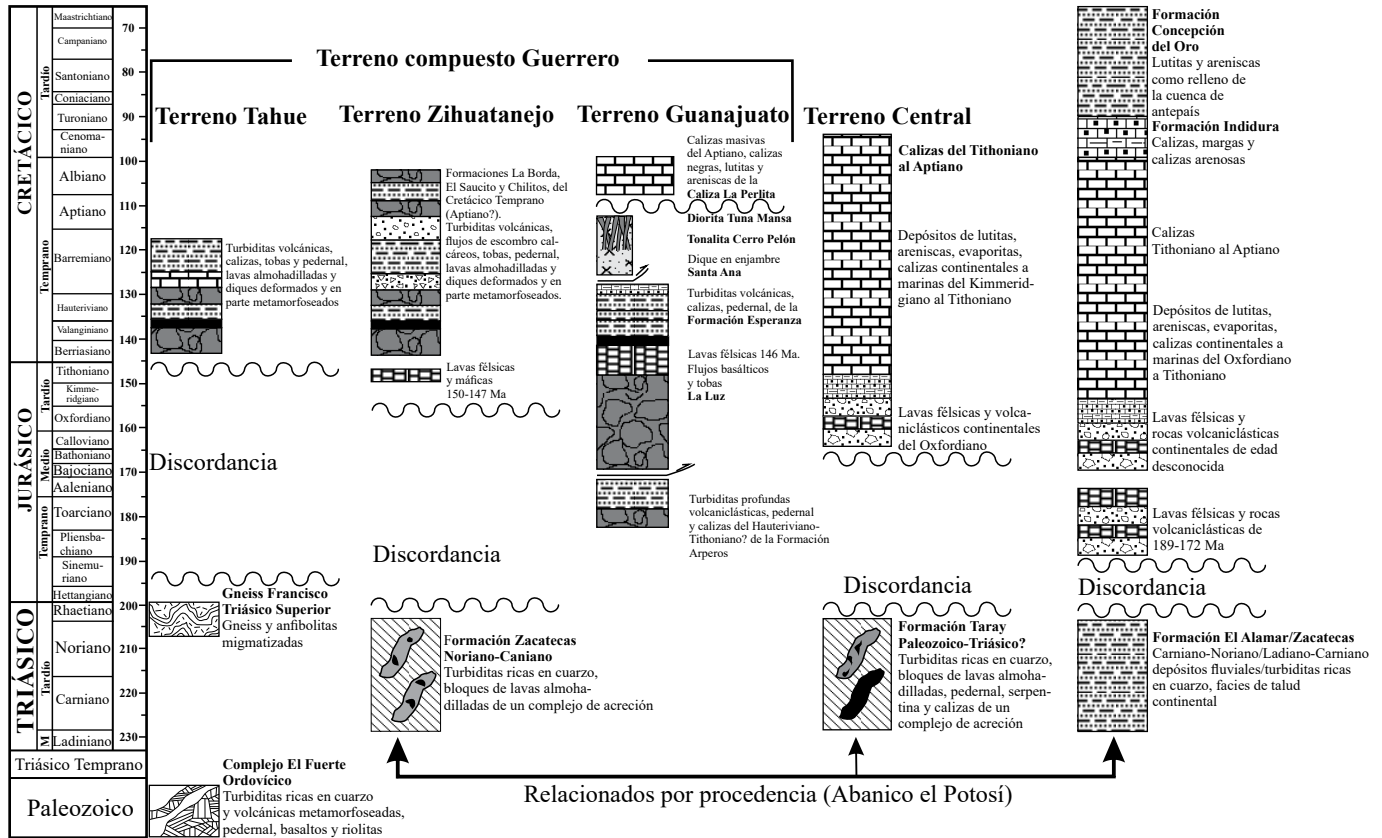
CRETÁCICO
Tardío
Maastrichtiano
Campaniano
Santoniano
Coniaciano
Turoniano
Cenomaniano
Temprano
Albiano
Aptiano
Barremiano
Hauteriviano
Valanginiano
Berriasiano
JURÁSICO
Tardío
Tithoniano
Kimmeridgiano
Oxfordiano
Medio
Calloviano
Bathoniano
Bajociano
Aaleniano
Temprano
Toarciano
Pliensbachiano
Sinemuriano
Hettangiano
TRIÁSICO
Tardío
Rhaetiano
Noriano
Carniano
M
Ladiniano
Triásico Temprano
Paleozoico

70
80
90
100
110
120
130
140
150
160
170
180
190
200
210
220
230

Terreno compuesto Guerrero

Terreno Tahue

Turbiditas volcánicas, calizas, tobas y pedernal, lavas almohadilladas y diques deformados y en parte metamorfoseados

Discordancia

Gneiss Francisco Triásico Superior
Gneiss y anfibolitas migmatizadas

Complejo El Fuerte Ordovícico
Turbiditas ricas en cuarzo y volcánicas metamorfoseadas, pedernal, basaltos y riolitas

Terreno Zihuatanejo

Formaciones La Borda, El Saucito y Chilitos, del Cretácico Temprano (Aptiano?). Turbiditas volcánicas, flujos de escombro calcáreos, tobas, pedernal, lavas almohadilladas y diques deformados y en parte metamorfoseados.

Lavas félsicas y máficas 150-147 Ma

Discordancia

Formación Zacatecas Noriano-Caniano
Turbiditas ricas en cuarzo, bloques de lavas almohadilladas de un complejo de acreción

Terreno Guanajuato

Calizas masivas del Aptiano, calizas negras, lutitas y areniscas de la Caliza La Perlita

Diorita Tuna Mansa

Tonalita Cerro Pelón

Dique en enjambre Santa Ana

Turbiditas volcánicas, calizas, pedernal, de la Formación Esperanza

Lavas félsicas 146 Ma. Flujos basálticos y tobas La Luz

Turbiditas profundas volcaniclásticas, pedernal y calizas del Hauteriviano-Tithoniano? de la Formación Arperos

Terreno Central

Calizas del Tithoniano al Aptiano

Depósitos de lutitas, areniscas, evaporitas, calizas continentales a marinas del Kimmeridgiano al Tithoniano

Lavas félsicas y volcaniclásticos continentales del Oxfordiano

Discordancia

Formación Taray Paleozoico-Triásico?
Turbiditas ricas en cuarzo, bloques de lavas almohadilladas, pedernal, serpentina y calizas de un complejo de acreción

Formación Concepción del Oro
Lutitas y areniscas como relleno de la cuenca de antepaís

Formación Indidura
Calizas, margas y calizas arenosas

Calizas Tithoniano al Aptiano

Depósitos de lutitas, areniscas, evaporitas, calizas continentales a marinas del Oxfordiano a Tithoniano

Lavas félsicas y rocas volcaniclásticas continentales de edad desconocida

Lavas félsicas y rocas volcaniclásticas de 189-172 Ma

Discordancia

Formación El Alamar/Zacatecas
Carniano-Noriano/Ladiano-Carniano depósitos fluviales/turbiditas ricas en cuarzo, facies de talud continental

Relacionados por procedencia (Abanico el Potosí)